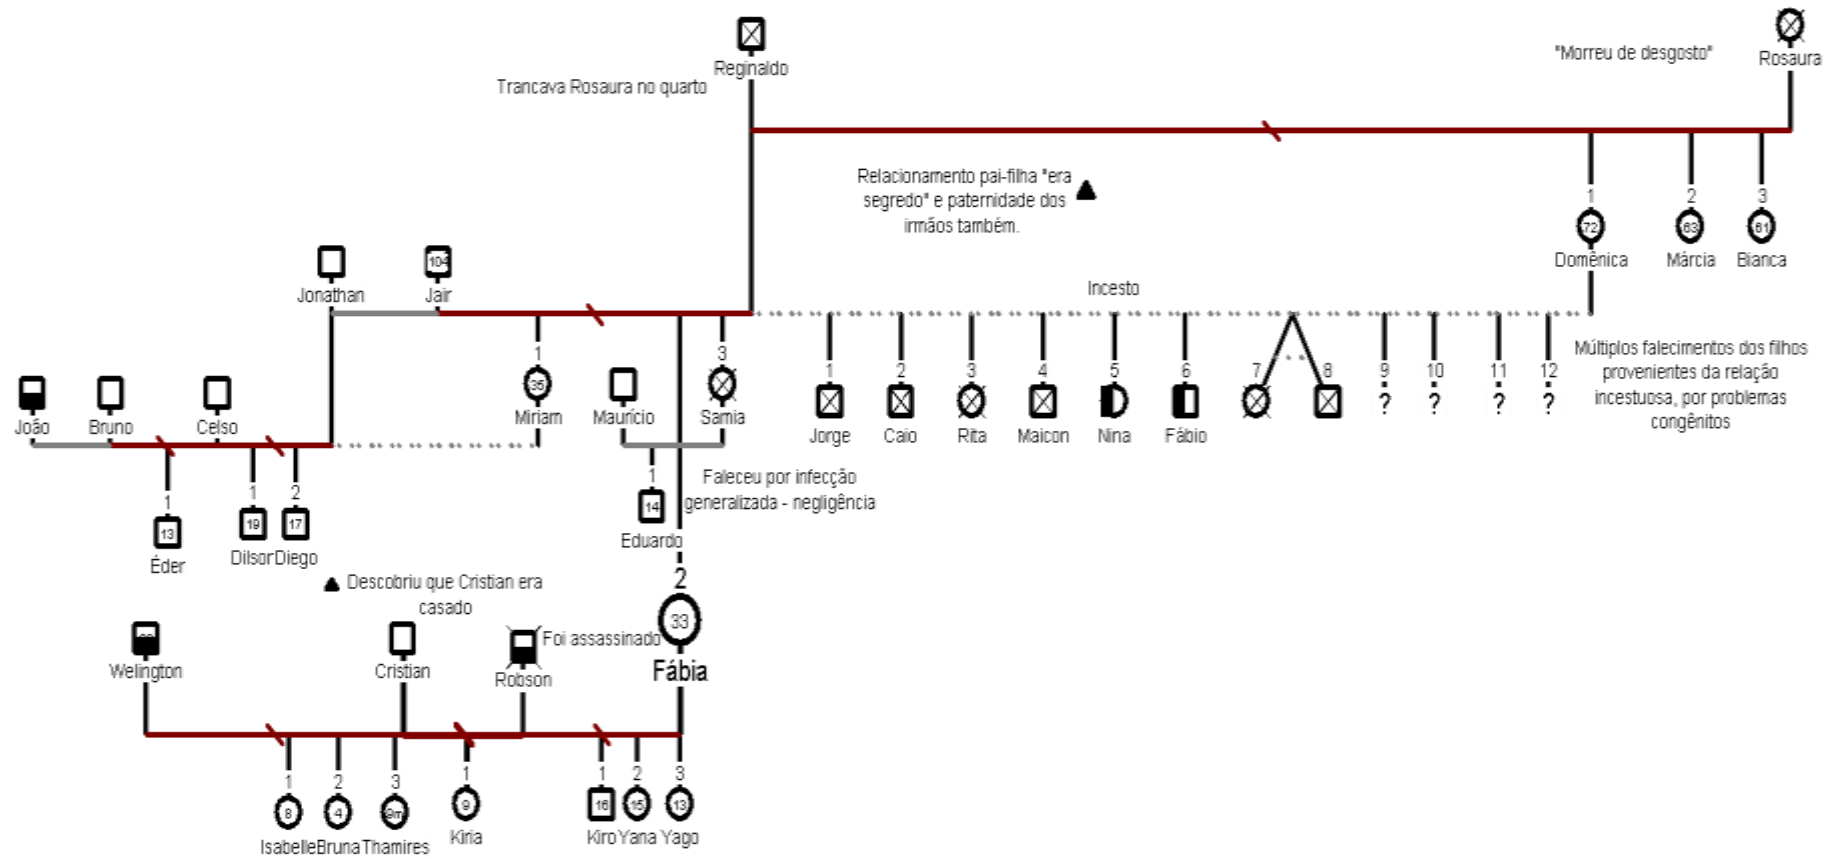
Reginaldo
Trancava Rosaura no quarto
"Morreu de desgosto"
Rosaura
Relacionamento pai-filha "era segredo" e paternidade dos irmãos também.
1
72
Domênica
2
63
Márcia
3
61
Bianca
104
Jonathan
Jair
Incesto
1
35
Miriam
Maurício
3
Samia
1
Jorge
2
Caio
3
Rita
4
Maicon
5
Nina
6
Fábio
7
8
9
?
10
?
11
?
12
?
Múltiplos falecimentos dos filhos provenientes da relação incestuosa, por problemas congênitos
João
Bruno
Celso
1
13
Éder
1
19
Dilsor
2
17
Diego
1
14
Eduardo
Faleceu por infecção generalizada - negligência
2
33
Fábia
Descobriu que Cristian era casado
Welington
Cristian
Robson
Foi assassinado
1
8
Isabelle
2
4
Bruna
3
6m
Thamires
1
9
Kiria
1
16
Kiro
2
15
Yana
3
13
Yago